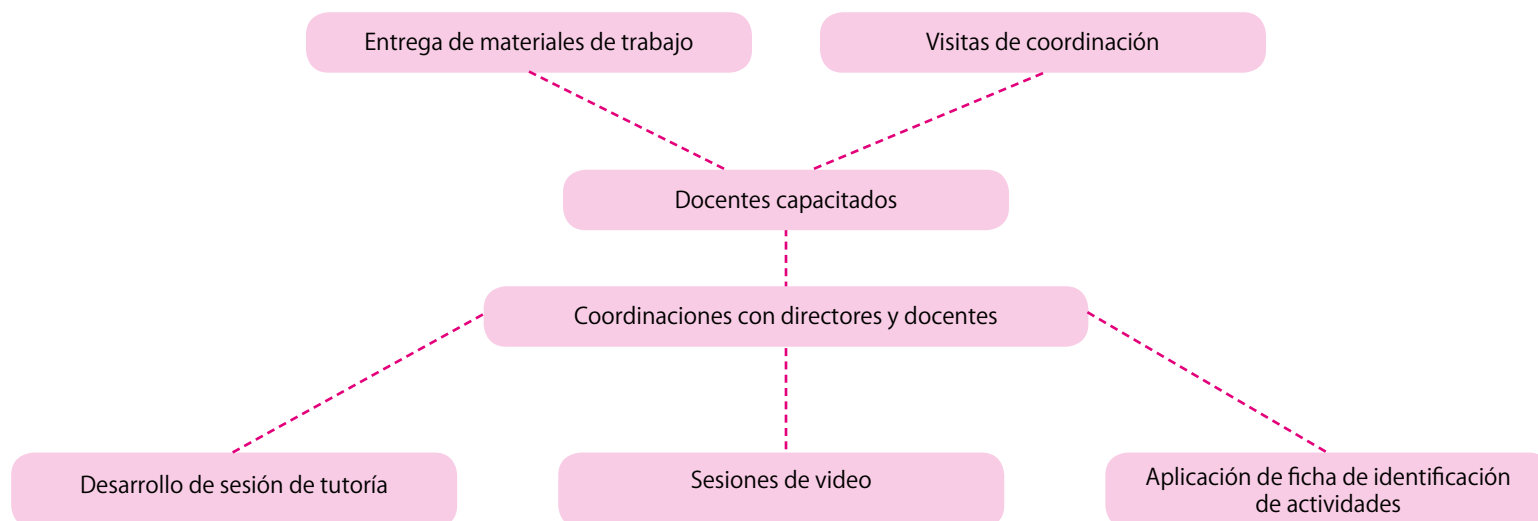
Entrega de materiales de trabajo

Visitas de coordinación

Docentes capacitados

Coordinaciones con directores y docentes

Desarrollo de sesión de tutoría

Sesiones de video

Aplicación de ficha de identificación de actividades